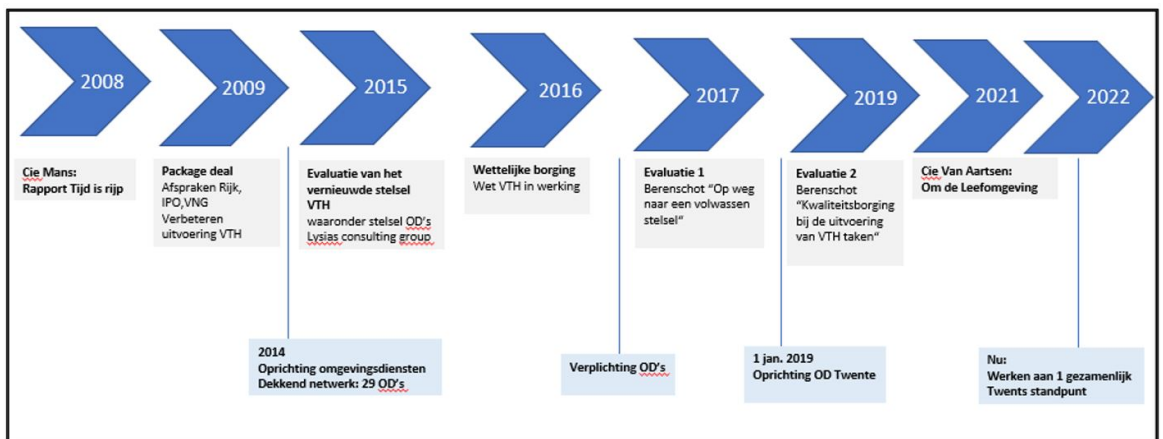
2008

2009

2015

2016

2017

2019

2021

2022

Cie Mans:
Rapport Tijd is rijp

Package deal
Afspraken Rijk, IPO,VNG
Verbeteren uitvoering VTH

Evaluatie van het vernieuwde stelsel VTH
waaronder stelsel OD's
Lysias consulting group

Wettelijke borging
Wet VTH in werking

Evaluatie 1
Berenschot "Op weg naar een volwassen stelsel"

Evaluatie 2
Berenschot "Kwaliteitsborging bij de uitvoering van VTH taken"

Cie Van Aartsen:
Om de Leefomgeving

2014
Oprichting omgevingsdiensten
Dekkend netwerk: 29 OD's

Verplichting OD's

1 jan. 2019
Oprichting OD Twente

Nu:
Werken aan 1 gezamenlijk Twents standpunt